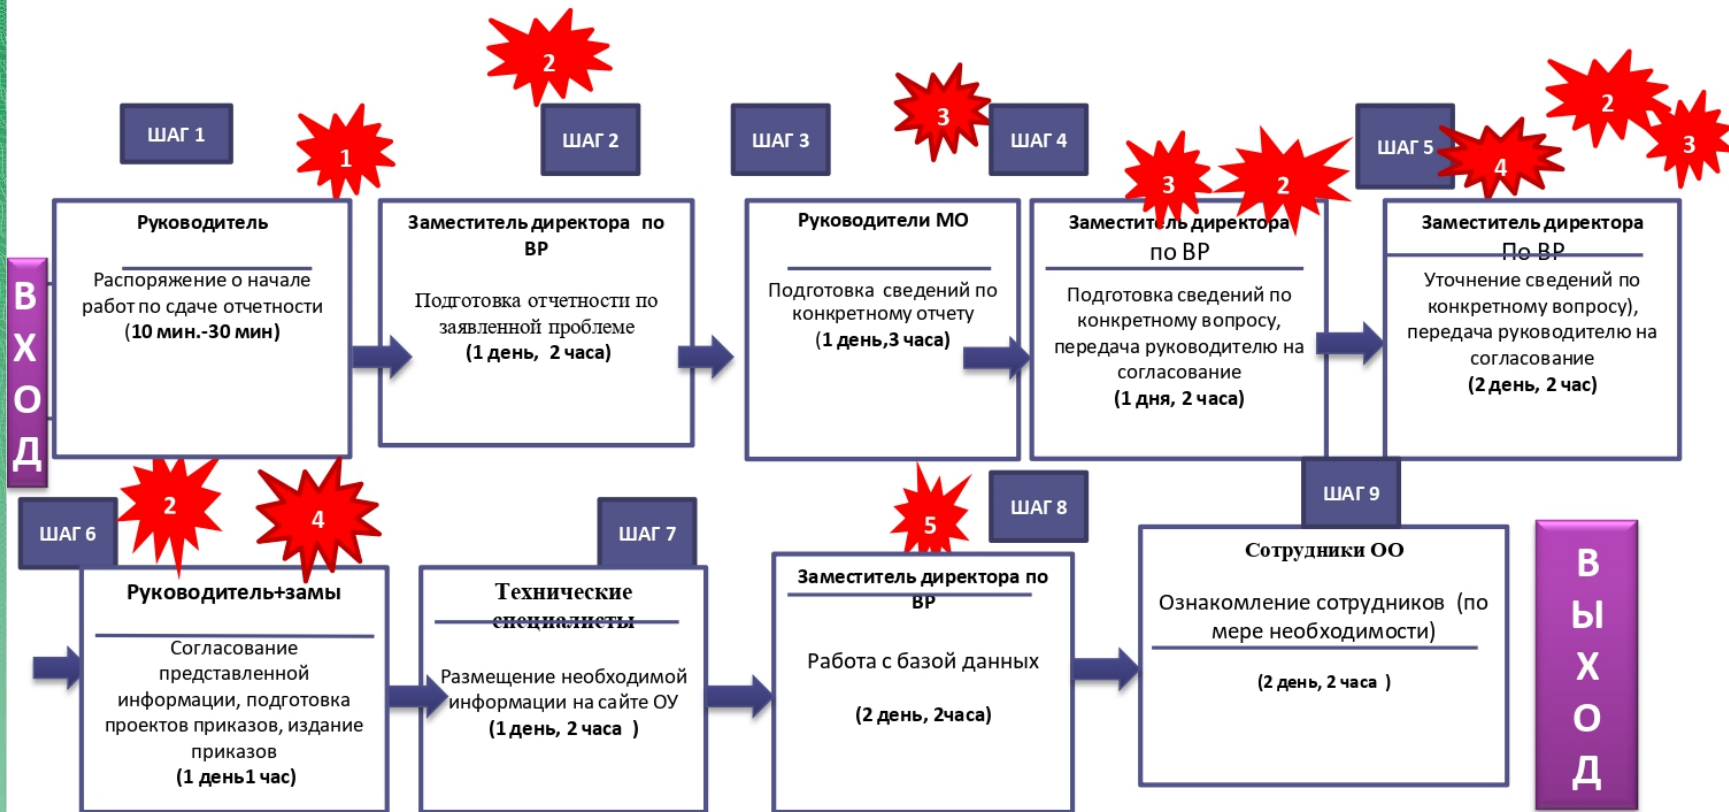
ШАГ 1

1

Руководитель

Распоряжение о начале работ по сдаче отчетности (10 мин.-30 мин)

2

ШАГ 2

Заместитель директора по ВР

Подготовка отчетности по заявленной проблеме (1 день, 2 часа)

ШАГ 3

Руководители МО

Подготовка сведений по конкретному отчету (1 день,3 часа)

3

ШАГ 4

3

2

Заместитель директора по ВР

Подготовка сведений по конкретному вопросу, передача руководителю на согласование (1 дня, 2 часа)

ШАГ 5

4

2

3

Заместитель директора По ВР

Уточнение сведений по конкретному вопросу), передача руководителю на согласование (2 день, 2 час)

В Х О Д

ШАГ 6

2

4

Руководитель+замы

Согласование представленной информации, подготовка проектов приказов, издание приказов (1 день1 час)

ШАГ 7

Технические специалисты

Размещение необходимой информации на сайте ОУ (1 день, 2 часа )

5

ШАГ 8

Заместитель директора по ВР

Работа с базой данных

(2 день, 2часа)

ШАГ 9

Сотрудники ОО

Ознакомление сотрудников (по мере необходимости)

(2 день, 2 часа )

В Ы Х О Д